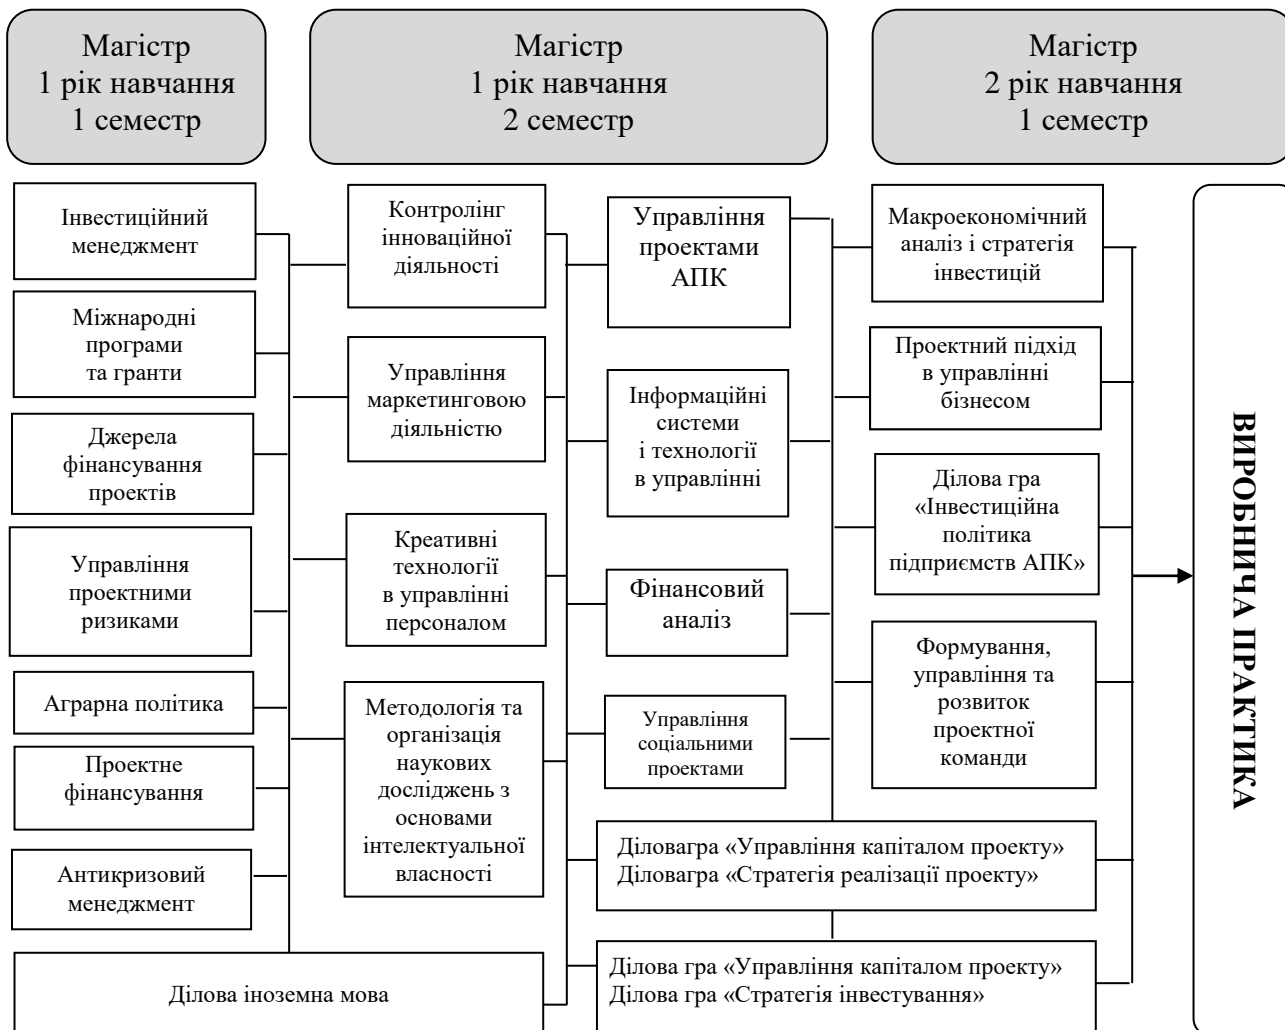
Магістр
1 рік навчання
1 семестр

Магістр
1 рік навчання
2 семестр

Магістр
2 рік навчання
1 семестр

Інвестиційний менеджмент

Міжнародні програми та гранти

Джерела фінансування проектів

Управління проектними ризиками

Аграрна політика

Проектне фінансування

Антикризовий менеджмент

Ділова іноземна мова

Контролінг інноваційної діяльності

Управління маркетинговою діяльністю

Креативні технології в управлінні персоналом

Методологія та організація наукових досліджень з основами інтелектуальної власності

Управління проектами АПК

Інформаційні системи і технології в управлінні

Фінансовий аналіз

Управління соціальними проектами

Діловагра «Управління капіталом проекту»
Діловагра «Стратегія реалізації проекту»

Ділова гра «Управління капіталом проекту»
Ділова гра «Стратегія інвестування»

Макроекономічний аналіз і стратегія інвестицій

Проектний підхід в управлінні бізнесом

Ділова гра «Інвестиційна політика підприємств АПК»

Формування, управління та розвиток проектної команди

ВИРОБНИЧА ПРАКТИКА